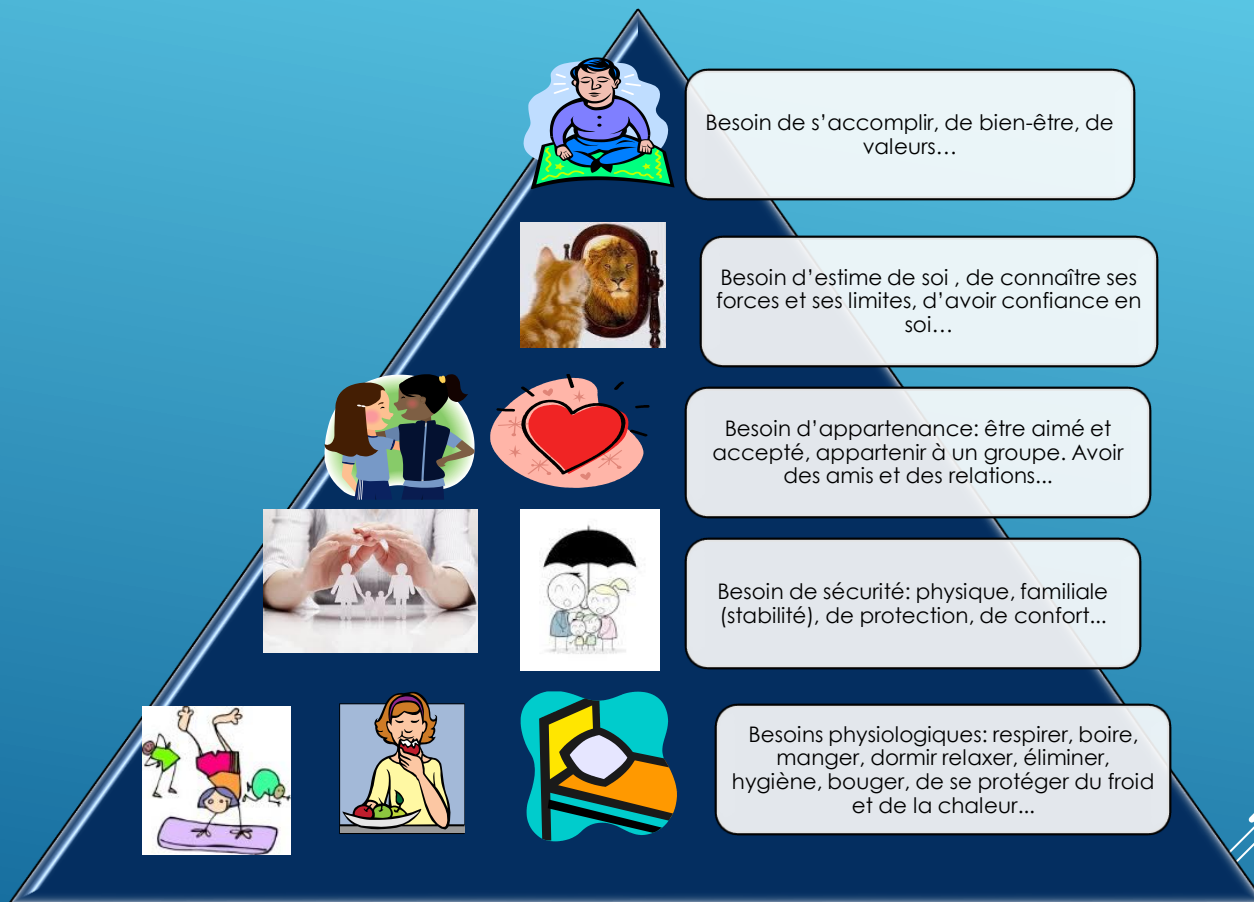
Besoin de s’accomplir, de bien-être, de valeurs…

Besoin d’estime de soi , de connaître ses forces et ses limites, d’avoir confiance en soi…

Besoin d’appartenance: être aimé et accepté, appartenir à un groupe. Avoir des amis et des relations...

Besoin de sécurité: physique, familiale (stabilité), de protection, de confort...

Besoins physiologiques: respirer, boire, manger, dormir relaxer, éliminer, hygiène, bouger, de se protéger du froid et de la chaleur...